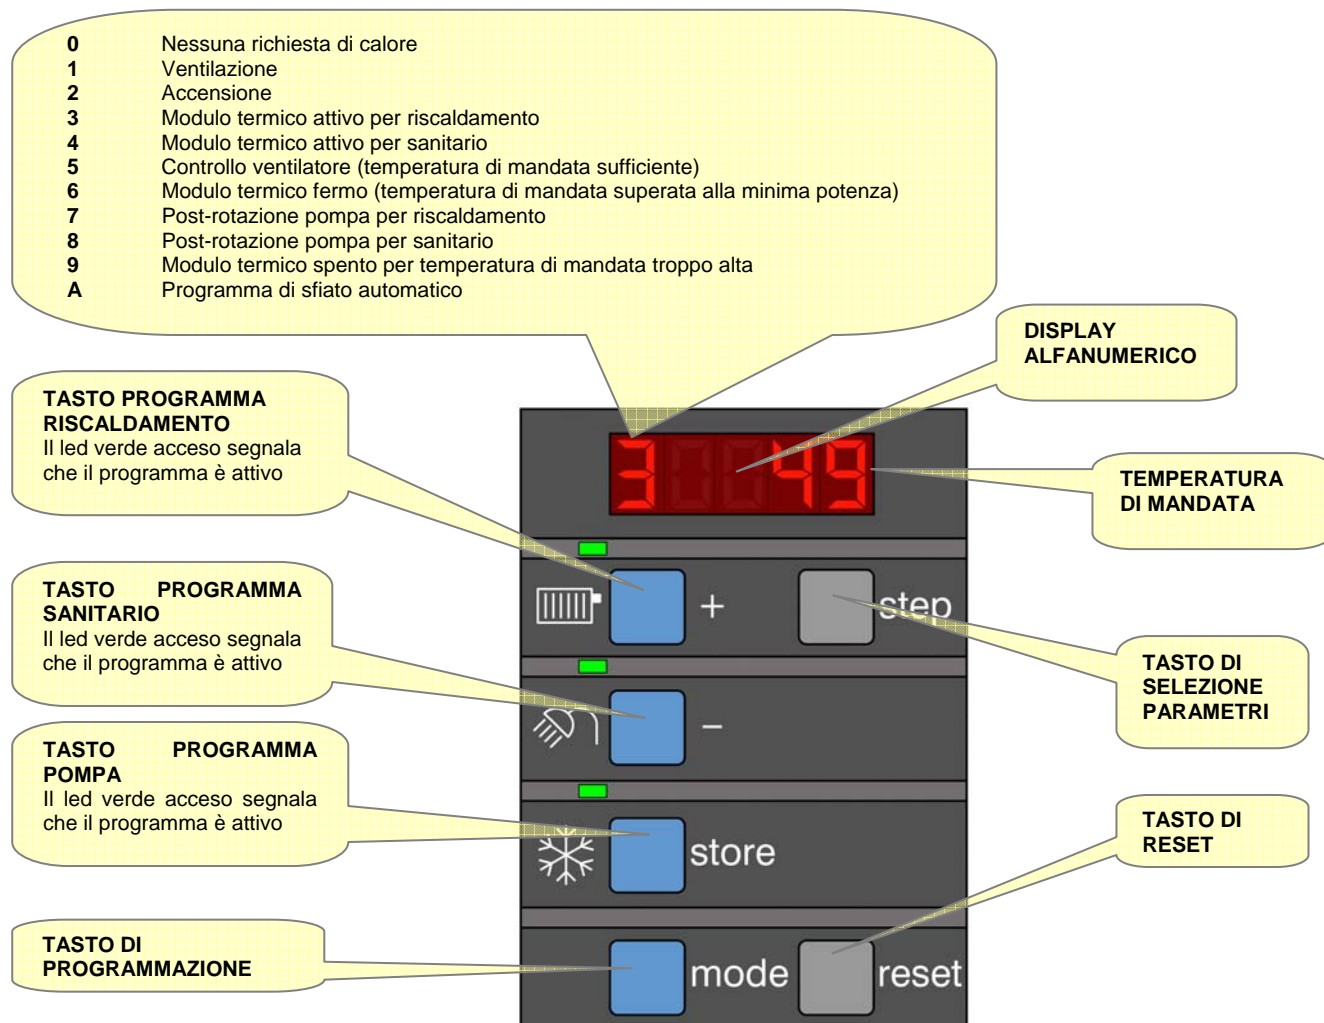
| | |
|---|---|
| **0** | Nessuna richiesta di calore |
| **1** | Ventilazione |
| **2** | Accensione |
| **3** | Modulo termico attivo per riscaldamento |
| **4** | Modulo termico attivo per sanitario |
| **5** | Controllo ventilatore (temperatura di mandata sufficiente) |
| **6** | Modulo termico fermo (temperatura di mandata superata alla minima potenza) |
| **7** | Post-rotazione pompa per riscaldamento |
| **8** | Post-rotazione pompa per sanitario |
| **9** | Modulo termico spento per temperatura di mandata troppo alta |
| **A** | Programma di sfiato automatico |

**DISPLAY ALFANUMERICO**

**TASTO PROGRAMMA RISCALDAMENTO**
Il led verde acceso segnala che il programma è attivo

3 0 49

**TEMPERATURA DI MANDATA**

**TASTO PROGRAMMA SANITARIO**
Il led verde acceso segnala che il programma è attivo

+

step

**TASTO DI SELEZIONE PARAMETRI**

–

**TASTO PROGRAMMA POMPA**
Il led verde acceso segnala che il programma è attivo

store

**TASTO DI RESET**

**TASTO DI PROGRAMMAZIONE**

mode

reset